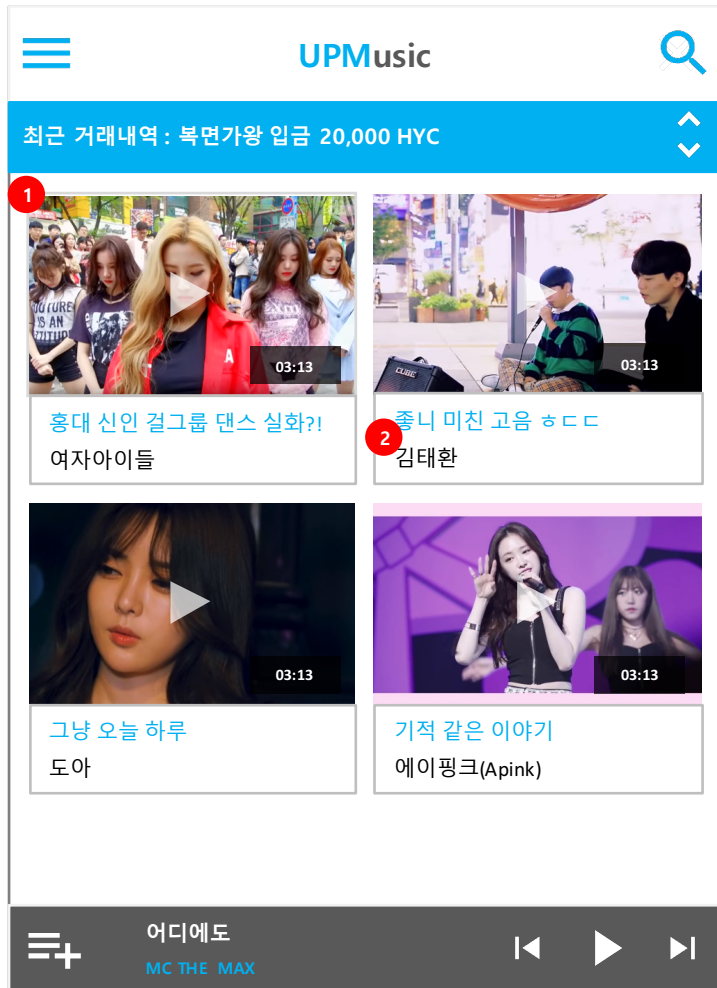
UPMusic

최근 거래내역 : 복면가왕 입금 20,000 HYC

1

03:13

홍대 신인 걸그룹 댄스 실화?!

여자아이들

03:13

좋니 미친 고음 ㅎㄷㄷ

2

김태환

03:13

그냥 오늘 하루

도아

03:13

기적 같은 이야기

에이핑크(Apink)

어디에도

MC THE MAX